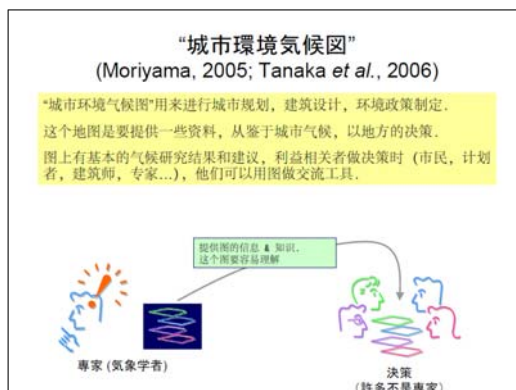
"城市環境気候図"
(Moriyama, 2005; Tanaka *et al.*, 2006)

"城市环境气候图"用来进行城市规划，建筑设计，环境政策制定.

这个地图是要提供一些资料，从鉴于城市气候，以地方的决策.

图上有基本的气候研究结果和建议，利益相关者做决策时（市民，计划者，建筑师，专家…），他们可以用图做交流工具.

提供图的信息 & 知识，这个图要容易理解

専家 (気象学者)

决策
(許多不是專家)